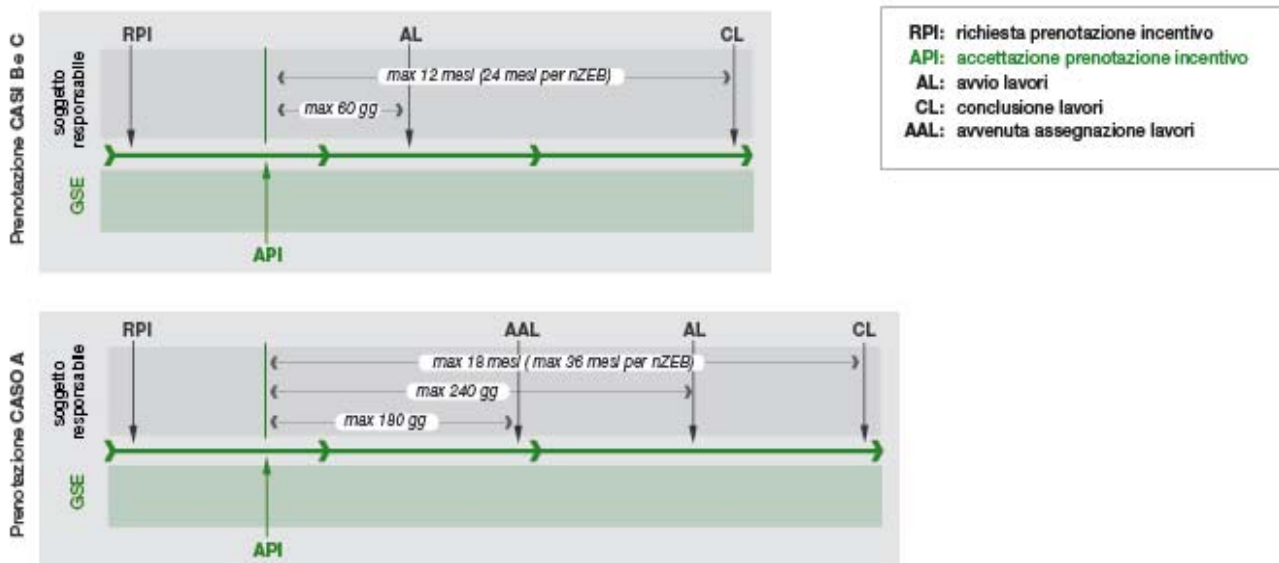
Prenotazione CASI B e C

soggetto responsabile

GSE

RPI

AL

CL

max 12 mesi (24 mesi per nZEB)

max 60 gg

API

RPI: richiesta prenotazione incentivo
API: accettazione prenotazione incentivo
AL: avvio lavori
CL: conclusione lavori
AAL: avvenuta assegnazione lavori

Prenotazione CASO A

soggetto responsabile

GSE

RPI

AAL

AL

CL

max 18 mesi ( max 36 mesi per nZEB)

max 240 gg

max 180 gg

API